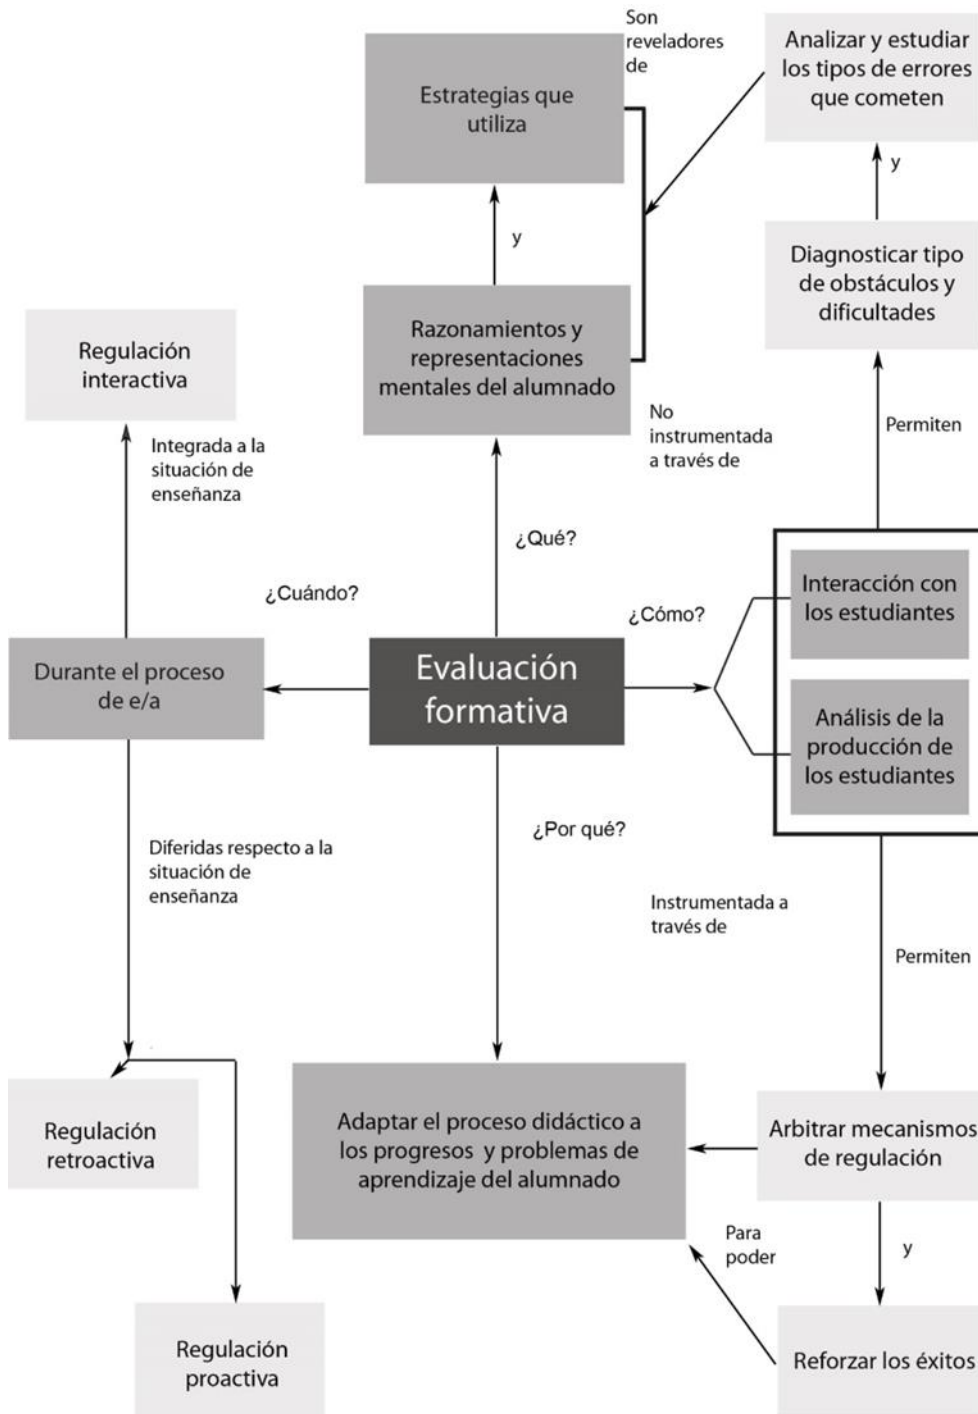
Son reveladores de

Analizar y estudiar los tipos de errores que cometen

Estrategias que utiliza

y

y

Diagnosticar tipo de obstáculos y dificultades

Regulación interactiva

Razonamientos y representaciones mentales del alumnado

No instrumentada a través de

Permiten

Integrada a la situación de enseñanza

¿Qué?

¿Cuándo?

Interacción con los estudiantes

¿Cómo?

Durante el proceso de e/a

Evaluación formativa

Análisis de la producción de los estudiantes

¿Por qué?

Diferidas respecto a la situación de enseñanza

Instrumentada a través de

Permiten

Regulación retroactiva

Adaptar el proceso didáctico a los progresos y problemas de aprendizaje del alumnado

Arbitrar mecanismos de regulación

Para poder

y

Regulación proactiva

Reforzar los éxitos